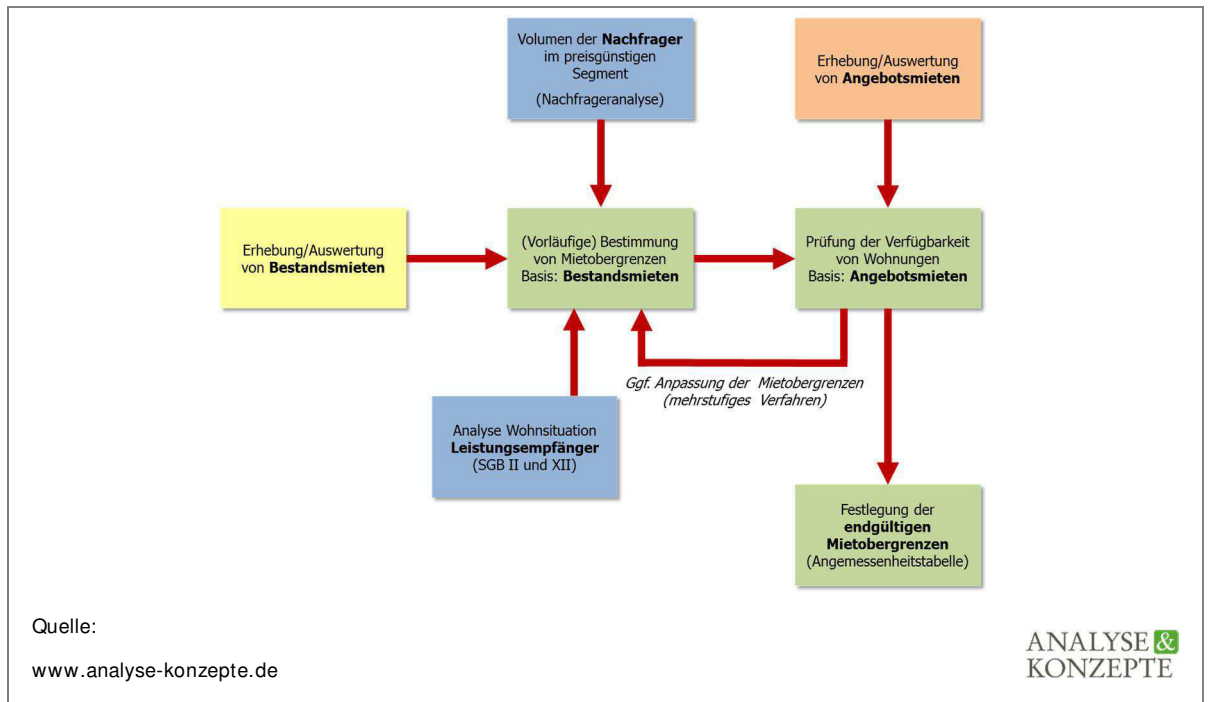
Volumen der **Nachfrager** im preisgünstigen Segment

(Nachfrageranalyse)

Erhebung/Auswertung von **Angebotsmieten**

Erhebung/Auswertung von **Bestandsmieten**

(Vorläufige) Bestimmung von Mietobergrenzen Basis: **Bestandsmieten**

Prüfung der Verfügbarkeit von Wohnungen Basis: **Angebotsmieten**

*Ggf. Anpassung der Mietobergrenzen (mehrstufiges Verfahren)*

Analyse Wohnsituation **Leistungsempfänger** (SGB II und XII)

Festlegung der **endgültigen Mietobergrenzen** (Angemessenheitstabelle)

Quelle:

www.analyse-konzepte.de

ANALYSE & KONZEPTE